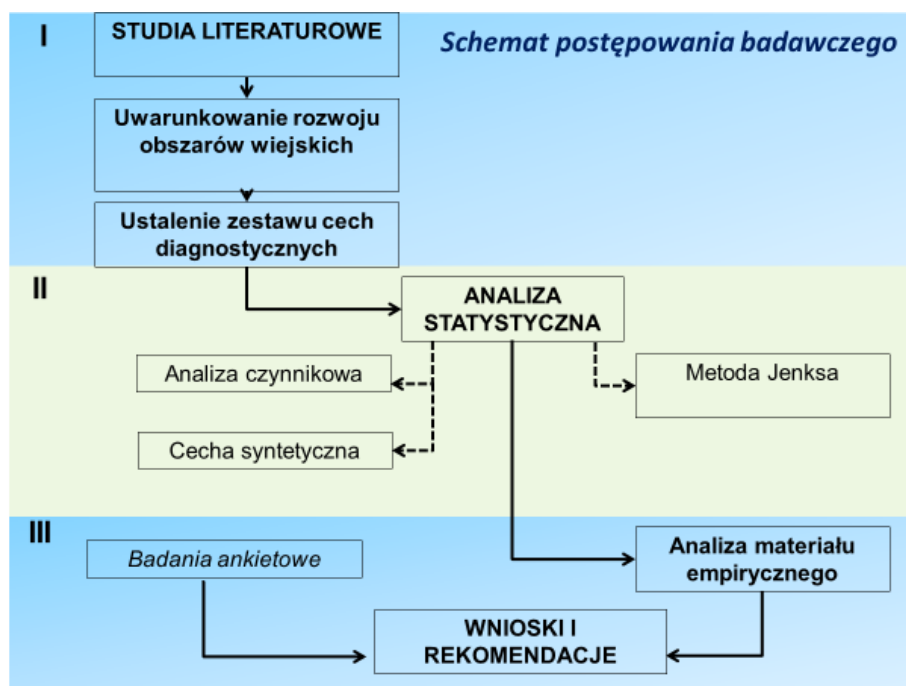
I

STUDIA LITERATUROWE

Schemat postępowania badawczego

Uwarunkowanie rozwoju obszarów wiejskich

Ustalenie zestawu cech diagnostycznych

II

ANALIZA STATYSTYCZNA

Analiza czynnikowa

Metoda Jenksa

Cecha syntetyczna

III

Badania ankietowe

Analiza materiału empirycznego

WNIOSKI I REKOMENDACJE